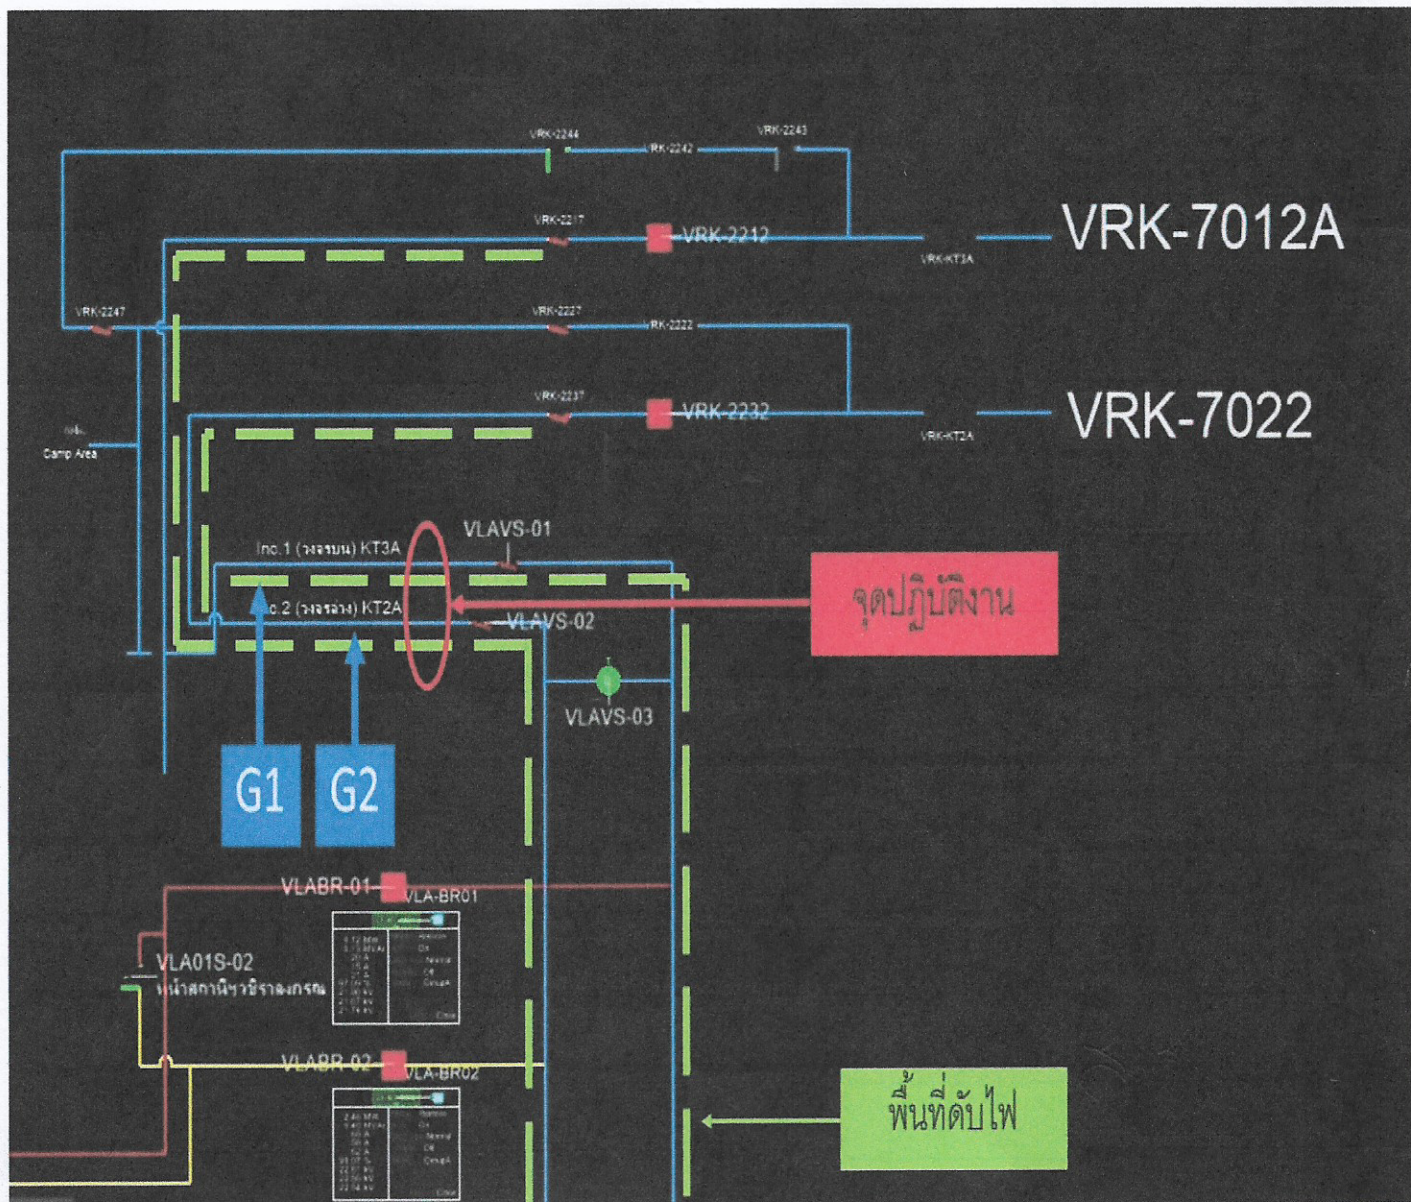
VRK-2244
VRK-2242
VRK-2243
VRK-2217
VRK-2212
VRK-7012A
VRK-KT3A
VRK-2247
VRK-2227
VRK-2222
VRK-2237
VRK-2232
VRK-7022
VRK-KT2A
Camp Area
Inc.1 (วงจรบน) KT3A
VLAVS-01
Inc.2 (วงจรล่าง) KT2A
VLAVS-02
จุดปฏิบัติงาน
VLAVS-03
G1
G2
VLABR-01
VLA-BR01
VLA01S-02
หน้าสถานีฯ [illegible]
VLABR-02
VLA-BR02
พื้นที่ดับไฟ